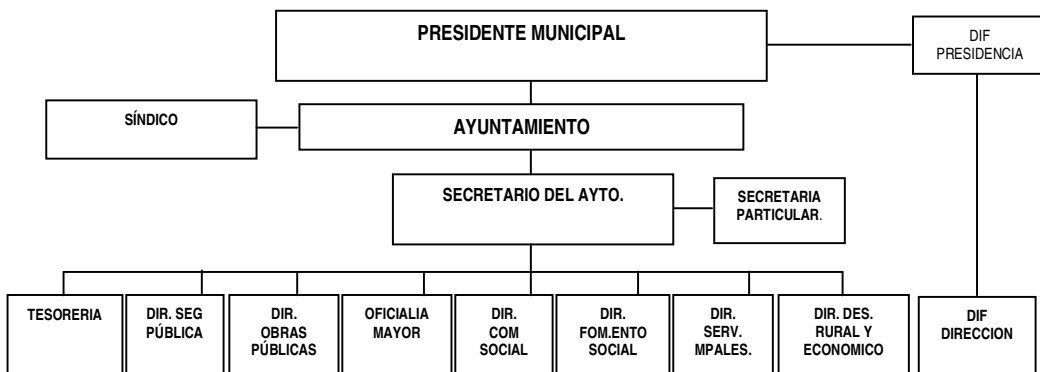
PRESIDENTE MUNICIPAL

DIF PRESIDENCIA

SÍNDICO

AYUNTAMIENTO

SECRETARIO DEL AYTO.

SECRETARIA PARTICULAR.

TESORERIA

DIR. SEG PÚBLICA

DIR. OBRAS PÚBLICAS

OFICIALIA MAYOR

DIR. COM SOCIAL

DIR. FOM.ENTO SOCIAL

DIR. SERV. MPALES.

DIR. DES. RURAL Y ECONOMICO

DIF DIRECCION